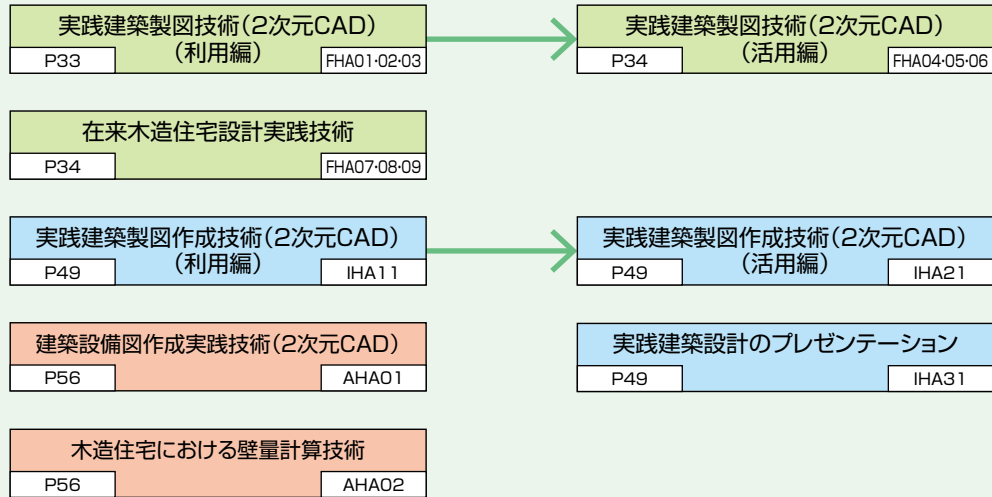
実践建築製図技術（2次元CAD）（利用編）
P33
FHA01·02·03

実践建築製図技術（2次元CAD）（活用編）
P34
FHA04·05·06

在来木造住宅設計実践技術
P34
FHA07·08·09

実践建築製図作成技術（2次元CAD）（利用編）
P49
IHA11

実践建築製図作成技術（2次元CAD）（活用編）
P49
IHA21

建築設備図作成実践技術（2次元CAD）
P56
AHA01

実践建築設計のプレゼンテーション
P49
IHA31

木造住宅における壁量計算技術
P56
AHA02